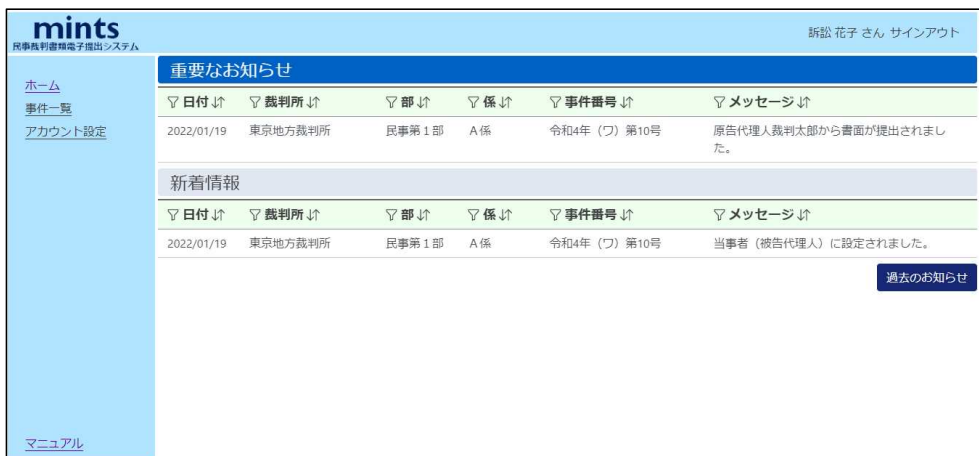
mints
民事裁判書類電子提出システム

訴訟 花子 さん サインアウト

ホーム
事件一覧
アカウント設定

重要なお知らせ

| 日付 | 裁判所 | 部 | 係 | 事件番号 | メッセージ |
|---|---|---|---|---|---|
| 2022/01/19 | 東京地方裁判所 | 民事第１部 | A係 | 令和4年（ワ）第10号 | 原告代理人裁判太郎から書面が提出されました。 |

新着情報

| 日付 | 裁判所 | 部 | 係 | 事件番号 | メッセージ |
|---|---|---|---|---|---|
| 2022/01/19 | 東京地方裁判所 | 民事第１部 | A係 | 令和4年（ワ）第10号 | 当事者（被告代理人）に設定されました。 |

過去のお知らせ

マニュアル